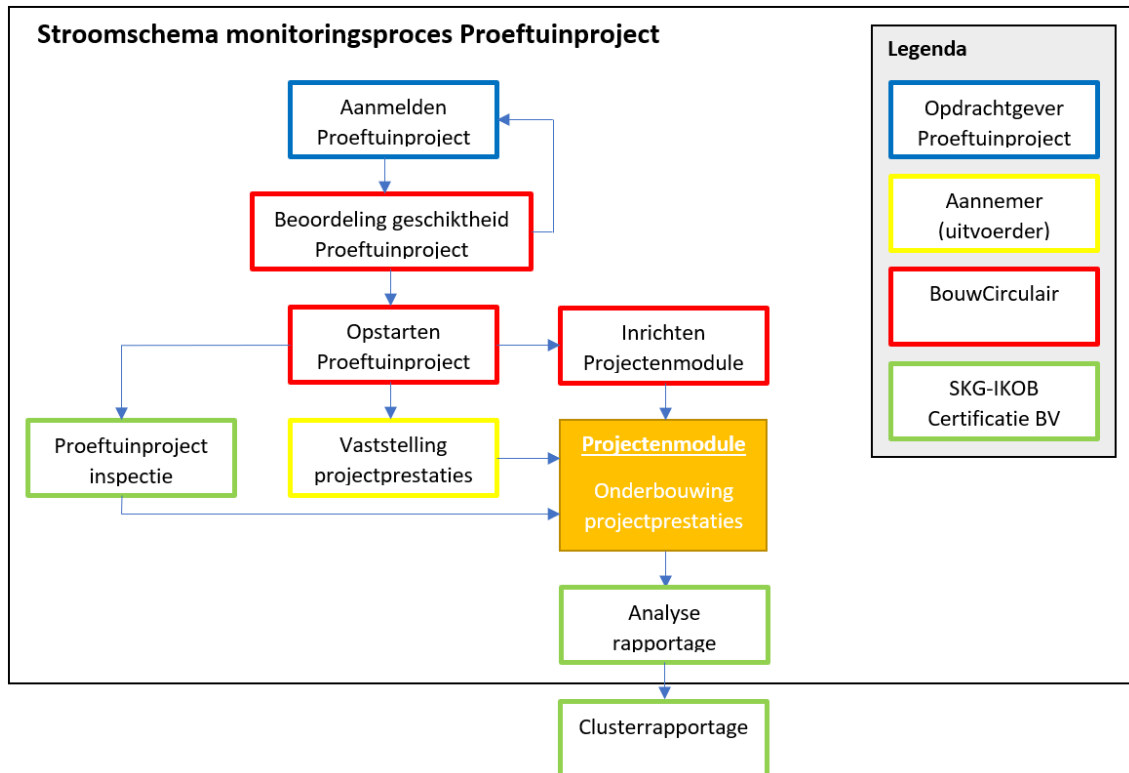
Stroomschema monitoringsproces Proeftuinproject

Aanmelden Proeftuinproject

Beoordeling geschiktheid Proeftuinproject

Opstarten Proeftuinproject

Inrichten Projectenmodule

Proeftuinproject inspectie

Vaststelling projectprestaties

Projectenmodule

Onderbouwing projectprestaties

Analyse rapportage

Clusterrapportage

Legenda

Opdrachtgever Proeftuinproject

Aannemer (uitvoerder)

BouwCirculair

SKG-IKOB Certificatie BV